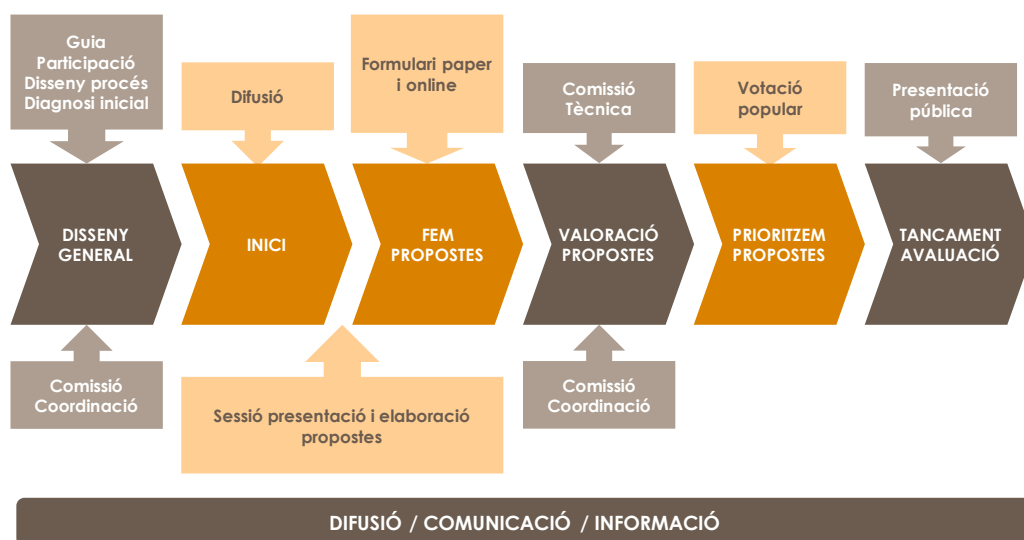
Guia Participació Disseny procés Diagnosi inicial

Difusió

Formulari paper i online

Comissió Tècnica

Votació popular

Presentació pública

DISSENY GENERAL

INICI

FEM PROPOSTES

VALORACIÓ PROPOSTES

PRIORITZEM PROPOSTES

TANCAMENT AVALUACIÓ

Comissió Coordinació

Sessió presentació i elaboració propostes

Comissió Coordinació

DIFUSIÓ / COMUNICACIÓ / INFORMACIÓ